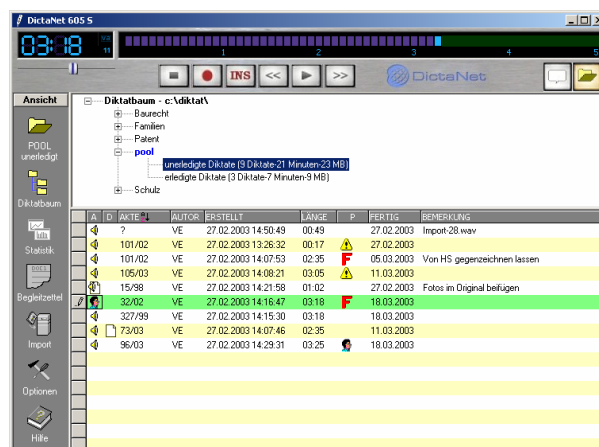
DictaNet 605 S

03:18

1 2 3 4 5

INS << > >>

DictaNet

Ansicht

POOL unerledigt

Diktatbaum

Statistik

Begleitzettel

Import

Optionen

Hilfe

Diktatbaum - c:\diktat\
Baurecht
Familien
Patent
pool
unerledigte Diktate (9 Diktate-21 Minuten-23 MB)
erledigte Diktate (3 Diktate-7 Minuten-9 MB)
Schulz

| A | D | AKTE | AUTOR | ERSTELLT | LÄNGE | P | FERTIG | BEMERKUNG |
|---|---|---|---|---|---|---|---|---|
| | | ? | VE | 27.02.2003 14:50:49 | 00:49 | | 27.02.2003 | Import-28.wav |
| | | 101/02 | VE | 27.02.2003 13:26:32 | 00:17 | | 27.02.2003 | |
| | | 101/02 | VE | 27.02.2003 14:07:53 | 02:35 | F | 05.03.2003 | Von HS gegenzeichnen lassen |
| | | 105/03 | VE | 27.02.2003 14:08:21 | 03:05 | | 11.03.2003 | |
| | | 15/98 | VE | 27.02.2003 14:21:58 | 01:02 | | 27.02.2003 | Fotos im Original beifügen |
| | | 32/02 | VE | 27.02.2003 14:16:47 | 03:18 | F | 18.03.2003 | |
| | | 327/99 | VE | 27.02.2003 14:15:30 | 03:18 | | 18.03.2003 | |
| | | 73/03 | VE | 27.02.2003 14:07:46 | 02:35 | | 11.03.2003 | |
| | | 96/03 | VE | 27.02.2003 14:29:31 | 03:25 | | 18.03.2003 | |